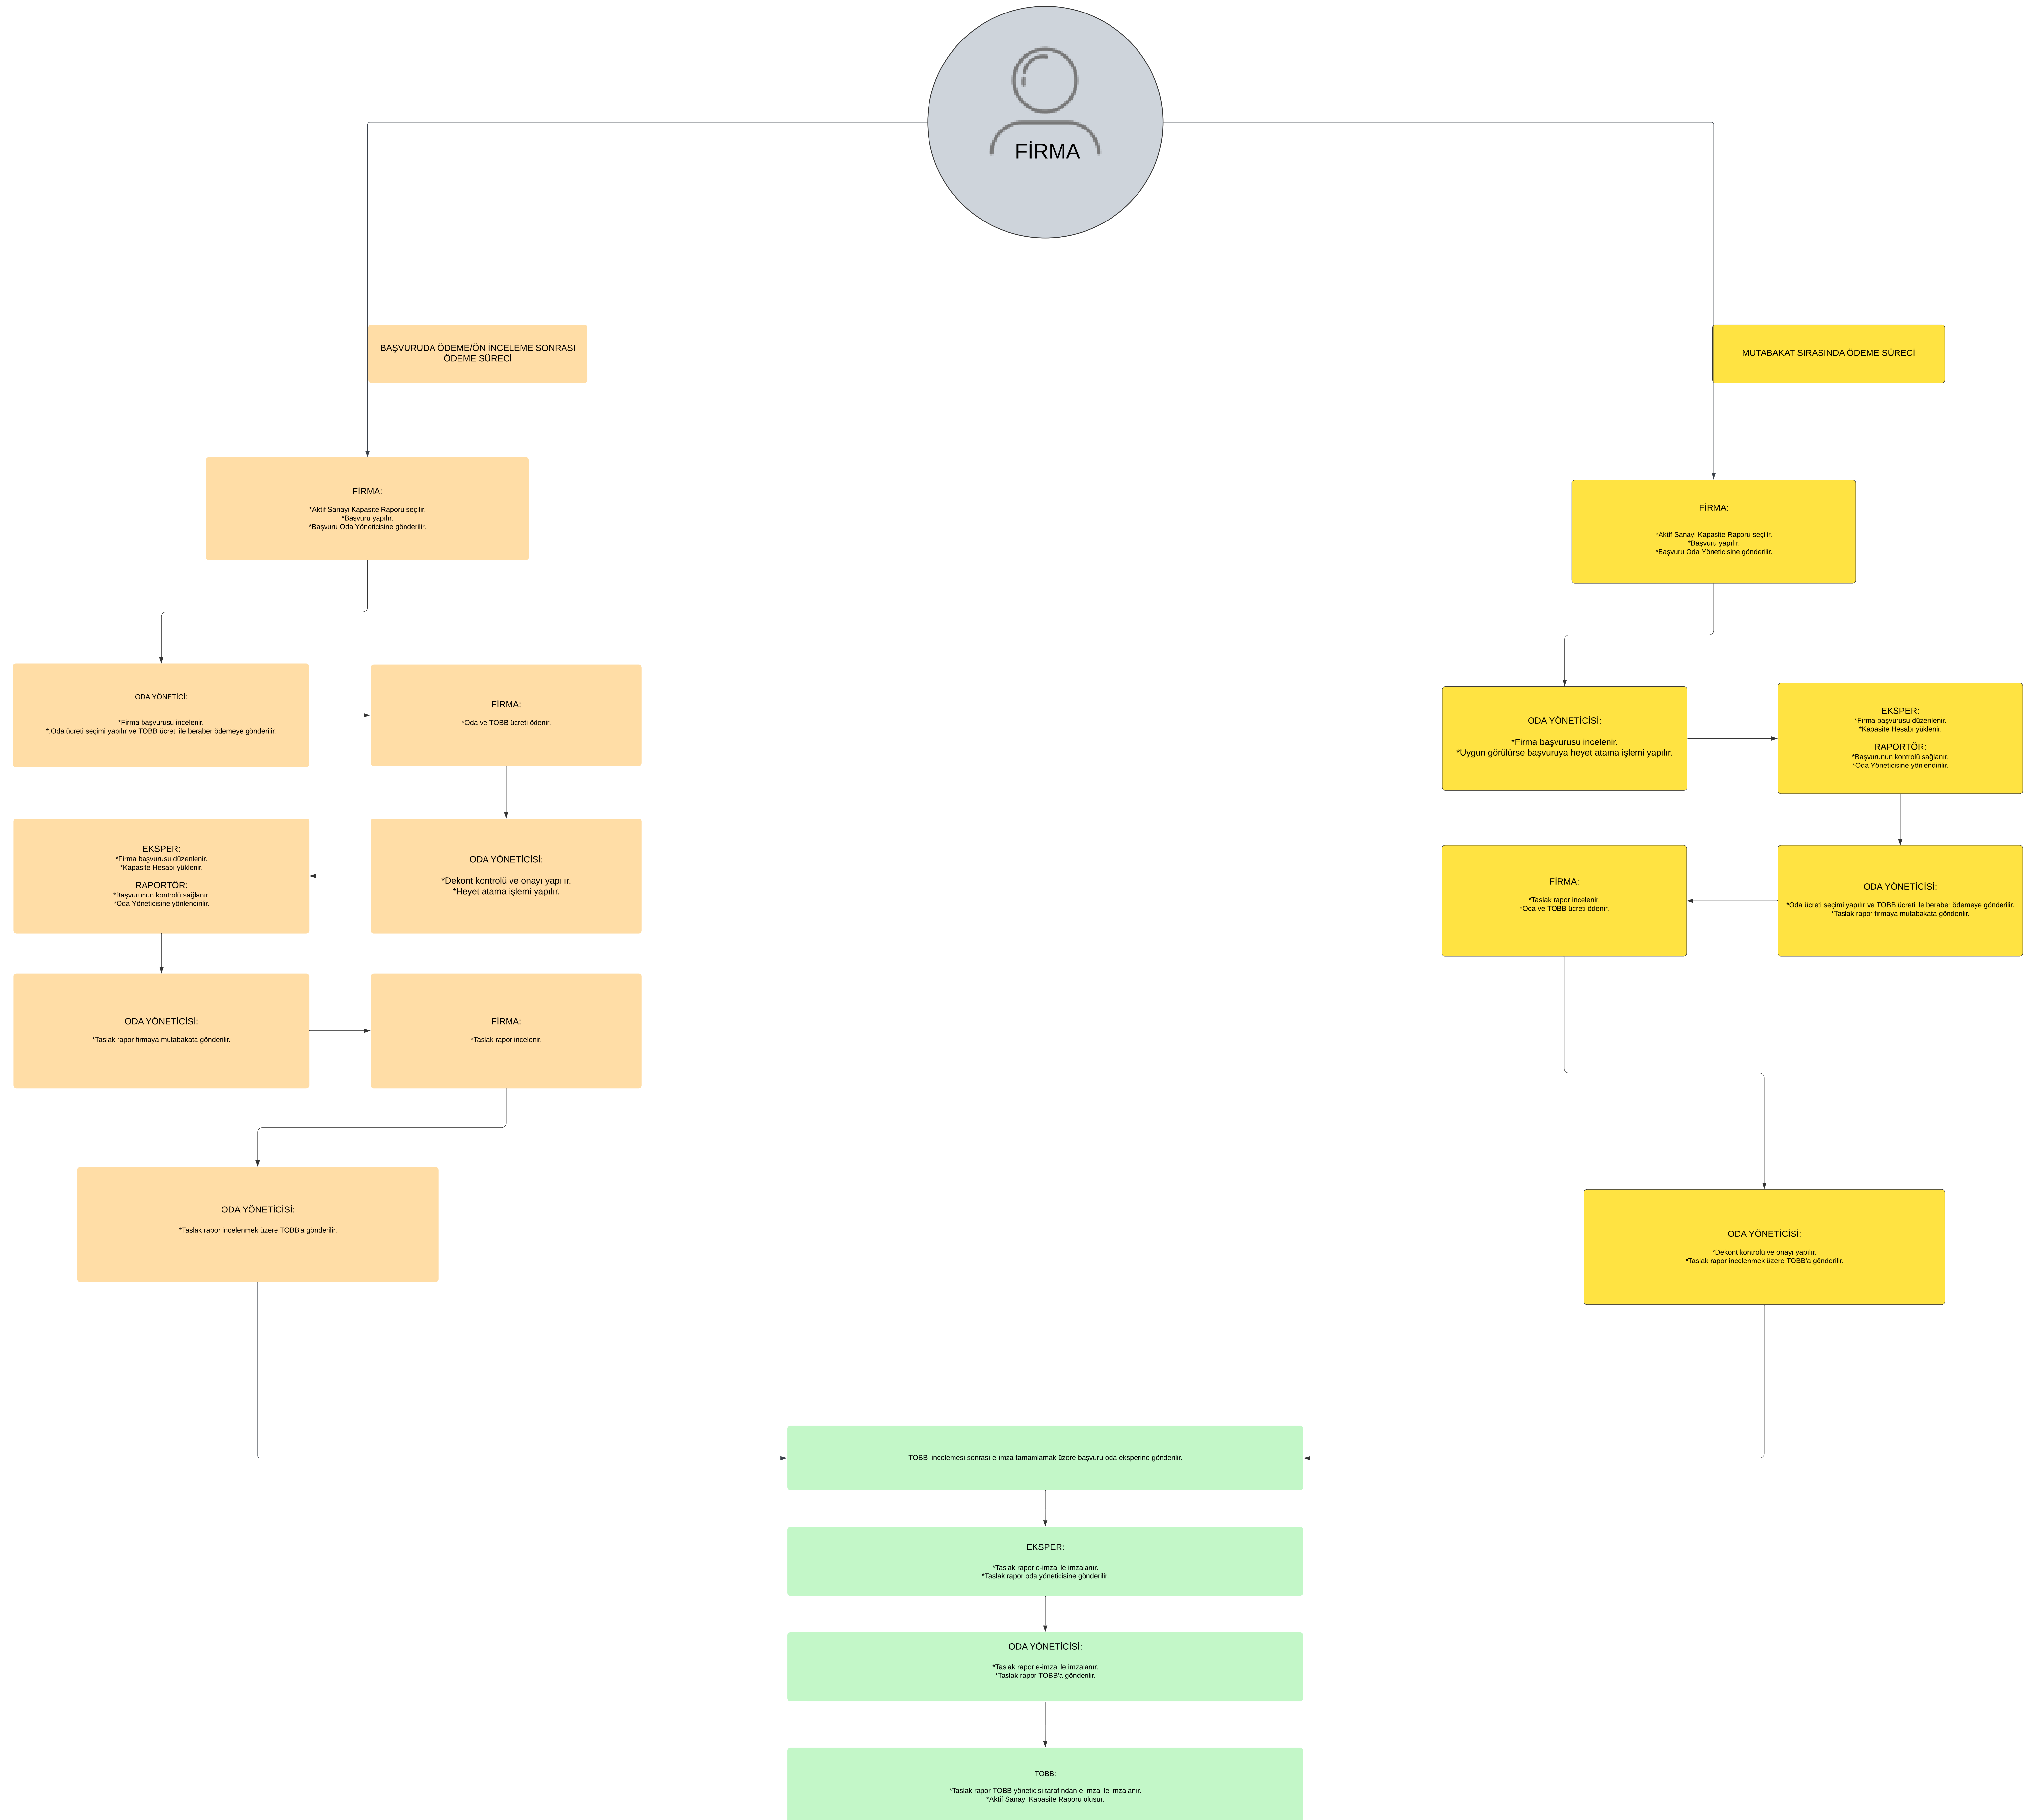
FİRMA

BAŞVURUDA ÖDEME/ÖN İNCELEME SONRASI ÖDEME SÜRECİ

MUTABAKAT SIRASINDA ÖDEME SÜRECİ

FİRMA:

*Aktif Sanayi Kapasite Raporu seçilir.
*Başvuru yapılır.
*Başvuru Oda Yöneticisine gönderilir.

ODA YÖNETİCİ:

*Firma başvurusu incelenir.
*.Oda ücreti seçimi yapılır ve TOBB ücreti ile beraber ödemeye gönderilir.

FİRMA:

*Oda ve TOBB ücreti ödenir.

EKSPER:
*Firma başvurusu düzenlenir.
*Kapasite Hesabı yüklenir.
RAPORTÖR:
*Başvurunun kontrolü sağlanır.
*Oda Yöneticisine yönlendirilir.

ODA YÖNETİCİSİ:

*Dekont kontrolü ve onayı yapılır.
*Heyet atama işlemi yapılır.

ODA YÖNETİCİSİ:

*Taslak rapor firmaya mutabakata gönderilir.

FİRMA:

*Taslak rapor incelenir.

ODA YÖNETİCİSİ:

*Taslak rapor incelenmek üzere TOBB'a gönderilir.

FİRMA:

*Aktif Sanayi Kapasite Raporu seçilir.
*Başvuru yapılır.
*Başvuru Oda Yöneticisine gönderilir.

ODA YÖNETİCİSİ:

*Firma başvurusu incelenir.
*Uygun görülürse başvuruya heyet atama işlemi yapılır.

EKSPER:
*Firma başvurusu düzenlenir.
*Kapasite Hesabı yüklenir.
RAPORTÖR:
*Başvurunun kontrolü sağlanır.
*Oda Yöneticisine yönlendirilir.

FİRMA:

*Taslak rapor incelenir.
*Oda ve TOBB ücreti ödenir.

ODA YÖNETİCİSİ:

*Oda ücreti seçimi yapılır ve TOBB ücreti ile beraber ödemeye gönderilir.
*Taslak rapor firmaya mutabakata gönderilir.

ODA YÖNETİCİSİ:

*Dekont kontrolü ve onayı yapılır.
*Taslak rapor incelenmek üzere TOBB'a gönderilir.

TOBB incelemesi sonrası e-imza tamamlamak üzere başvuru oda eksperine gönderilir.

EKSPER:

*Taslak rapor e-imza ile imzalanır.
*Taslak rapor oda yöneticisine gönderilir.

ODA YÖNETİCİSİ:

*Taslak rapor e-imza ile imzalanır.
*Taslak rapor TOBB'a gönderilir.

TOBB:

*Taslak rapor TOBB yöneticisi tarafından e-imza ile imzalanır.
*Aktif Sanayi Kapasite Raporu oluşur.